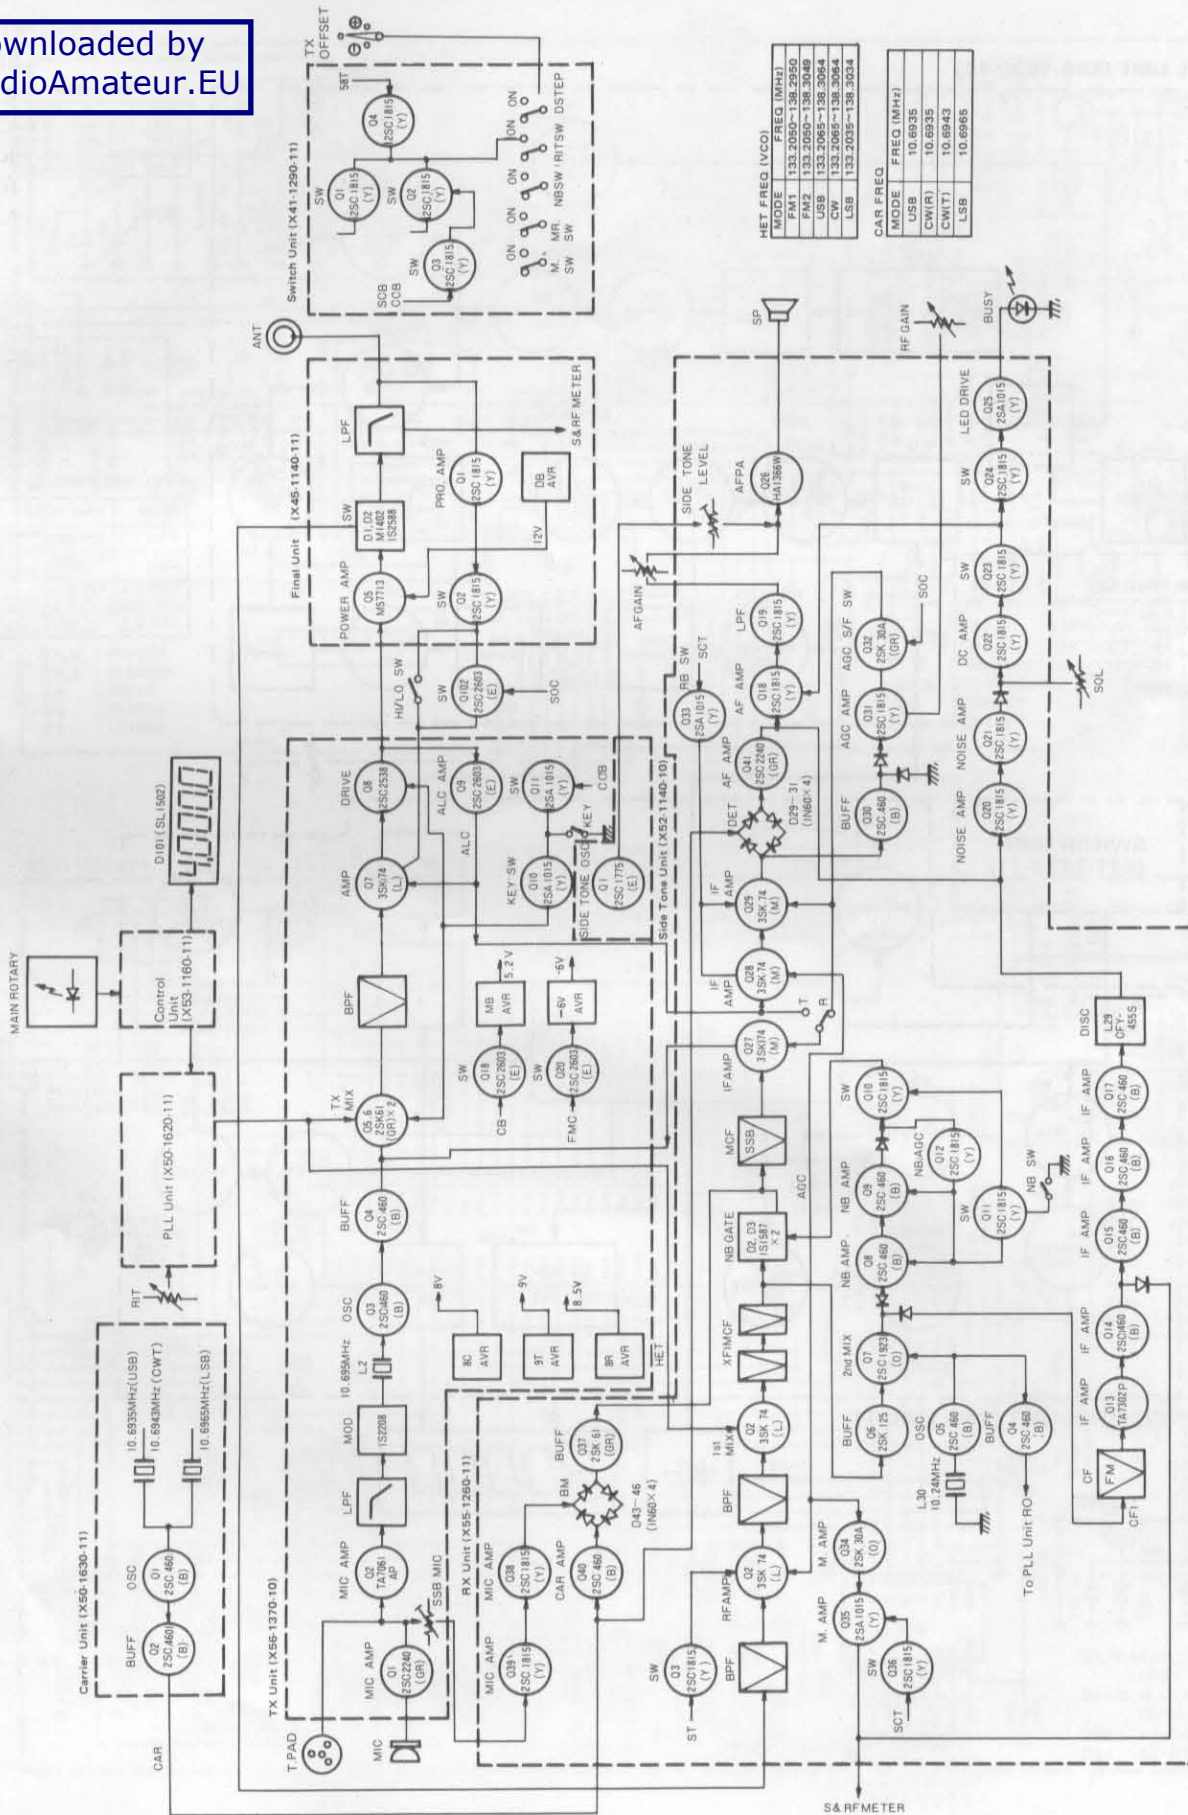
wnloaded by
dioAmateur.EU

TX OFFSET

Switch Unit (X41-1290-11)

Q4 2SC1815 (Y)
58T
Q1 2SC1815 (Y)
SW
Q2 2SC1815 (Y)
SW
Q3 2SC1815 (Y)
SW
SCB
CCB
ON ON ON ON ON
M. SW
MR. SW
NBSW
RITSW
DSTEP

HET FREQ (VCO)

| MODE | FREQ (MHz) |
|---|---|
| FM1 | 133.2050~138.2950 |
| FM2 | 133.2050~138.3049 |
| USB | 133.2065~138.3064 |
| CW | 133.2065~138.3064 |
| LSB | 133.2035~138.3034 |

CAR FREQ

| MODE | FREQ (MHz) |
|---|---|
| USB | 10.6935 |
| CW(R) | 10.6935 |
| CW(T) | 10.6943 |
| LSB | 10.6965 |

ANT

Final Unit (X45-1140-11)

LPF
S&RF METER
PRO. AMP
Q1 2SC1815 (Y)
DB AVR
12V
SW
D1, D2 M1402 1S2588
POWER AMP
Q5 M57713
SW
Q2 2SC1815 (Y)

SP
RF GAIN
BUSY

SIDE TONE LEVEL
AFPA
Q26 HA1366W
LED DRIVE
Q25 2SA1015 (Y)
SW
Q24 2SC1815 (Y)
SW
Q23 2SC1815 (Y)
SOC
AGC S/F SW
Q32 2SK30A (GR)
DC AMP
Q22 2SC1815 (Y)
SOL
AFGAIN
RB SW
SCT
Q33 2SA1015 (Y)
LPF
Q19 2SC1815 (Y)
AF AMP
Q18 2SC1815 (Y)
AGC AMP
Q31 2SC1815 (Y)
NOISE AMP
Q21 2SC1815 (Y)
AF AMP
Q41 2SC2240 (GR)
DET
D29~31 (1N60×4)
BUFF
Q38 2SC460 (B)
NOISE AMP
Q20 2SC1815 (Y)

D101 (SL1502)
HI/LO SW
SW
Q102 2SC2603 (E)
SOC
DRIVE
Q8 2SC2538
ALC AMP
Q9 2SC2603 (E)
SW
Q11 2SA1015 (Y)
COB
KEY
ALC
AMP
Q7 3SK74 (L)
KEY SW
Q10 2SA1015 (Y)
SIDE TONE OSC
Q1 2SC1775 (E)
Side Tone Unit (X52-1140-10)
IF AMP
Q29 3SK74 (M)
IF AMP
Q28 3SK74 (M)
T
R

MAIN ROTARY
Control Unit (X53-1160-11)
BPF
NB AVR
5.2V
-6V
-6V AVR
DISC
L29 CFY-455S

PLL Unit (X50-1620-11)
TX MIX
Q5,6 2SK61 (GR)×2
SW
Q18 2SC2603 (E)
CB
SW
Q20 2SC2603 (E)
FMC
IFAMP
Q27 3SK74 (M)
MCF
SSB
SW
Q10 2SC1815 (Y)
IF AMP
Q17 2SC460 (B)
AGC
NB AMP
Q9 2SC460 (B)
NB.AGC
Q12 2SC1815 (Y)
IF AMP
Q16 2SC460 (B)
NB SW
BUFF
Q4 2SC460 (B)
NB GATE
D2, D3 1S1587 ×2
SW
Q11 2SC1815 (Y)
NB AMP
Q8 2SC460 (B)
IF AMP
Q15 2SC460 (B)

RIT
OSC
Q3 2SC460 (B)
8V
9V
8.5V
8C AVR
9T AVR
8R AVR
HET
XFIMCF
2nd MIX
Q7 2SC1923 (O)
IF AMP
Q14 2SC460 (B)

Carrier Unit (X50-1630-11)
10.6935MHz (USB)
10.6943MHz (CWT)
10.6965MHz (LSB)
10.695MHz
L2
MOD
1S2208
1st MIX
Q2 3SK74 (L)
BUFF
Q6 2SK125
OSC
Q5 2SC460 (B)
BUFF
Q4 2SC460 (B)
IF AMP
Q13 TA7302P

BUFF
Q2 2SC460 (B)
OSC
Q1 2SC460 (B)
LPF
RX Unit (X55-1260-11)
BUFF
Q37 2SK61 (GR)
BM
D43~46 (1N60×4)
BPF
L30 10.24MHz
CF
FM
CF1
To PLL Unit RO

TX Unit (X56-1370-10)
MIC AMP
Q2 TA7061AP
SSB MIC
MIC AMP
Q38 2SC1815 (Y)
CAR AMP
Q40 2SC460 (B)
RFAMP
Q2 3SK74 (L)
M. AMP
Q34 2SK30A (O)
MIC AMP
Q1 2SC2240 (GR)
MIC AMP
Q39 2SC1815 (Y)
SW
Q3 2SC1815 (Y)
ST
BPF
M. AMP
Q35 2SA1015 (Y)
SW
Q36 2SC1815 (Y)
SCT

CAR
MIC
T.PAD
S&RFMETER